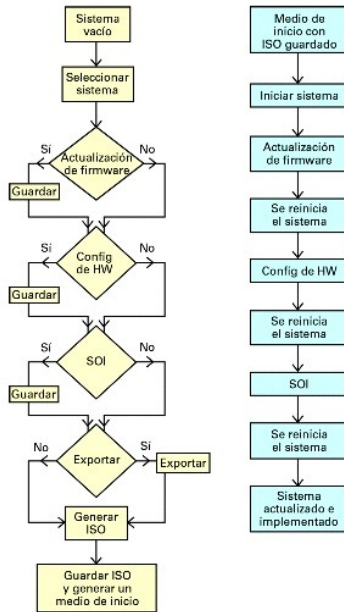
Sistema vacío

Seleccionar sistema

Sí

Actualización de firmware

No

Guardar

Sí

Config de HW

No

Guardar

Sí

SOI

No

Guardar

No

Exportar

Sí

Exportar

Generar ISO

Guardar ISO y generar un medio de inicio

Medio de inicio con ISO guardado

Iniciar sistema

Actualización de firmware

Se reinicia el sistema

Config de HW

Se reinicia el sistema

SOI

Se reinicia el sistema

Sistema actualizado e implementado